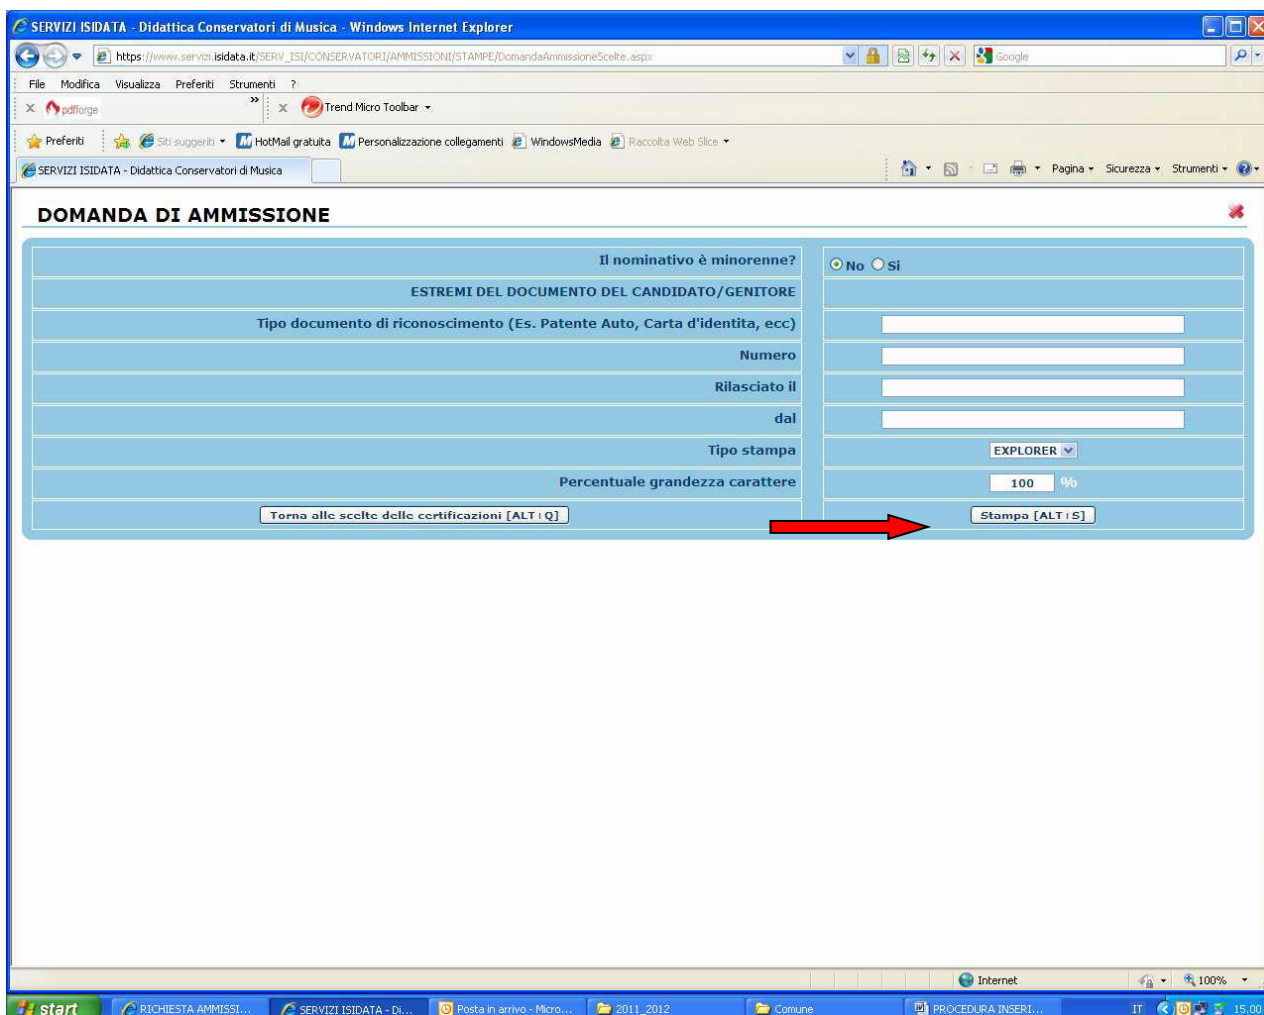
SERVIZI ISIDATA - Didattica Conservatori di Musica - Windows Internet Explorer

https://www.servizi.isidata.it/SERV_ISI/CONSERVATORI/AMMISSIONI/STAMPE/DomandaAmmissioneScelte.aspx

Google

File Modifica Visualizza Preferiti Strumenti ?

pdfforge

Trend Micro Toolbar

Preferiti Siti suggeriti HotMail gratuita Personalizzazione collegamenti WindowsMedia Raccolta Web Slice

SERVIZI ISIDATA - Didattica Conservatori di Musica

Pagina Sicurezza Strumenti

DOMANDA DI AMMISSIONE

| | |
|---|---|
| Il nominativo è minorenne? | No Si |
| ESTREMI DEL DOCUMENTO DEL CANDIDATO/GENITORE | |
| Tipo documento di riconoscimento (Es. Patente Auto, Carta d'identita, ecc) | |
| Numero | |
| Rilasciato il | |
| dal | |
| Tipo stampa | EXPLORER |
| Percentuale grandezza carattere | 100 % |
| Torna alle scelte delle certificazioni [ALT+Q] | Stampa [ALT+S] |

Internet 100%

start RICHIESTA AMMISSI... SERVIZI ISIDATA - Di... Posta in arrivo - Micro... 2011_2012 Comune PROCEDURA INSERI... IT 15.00